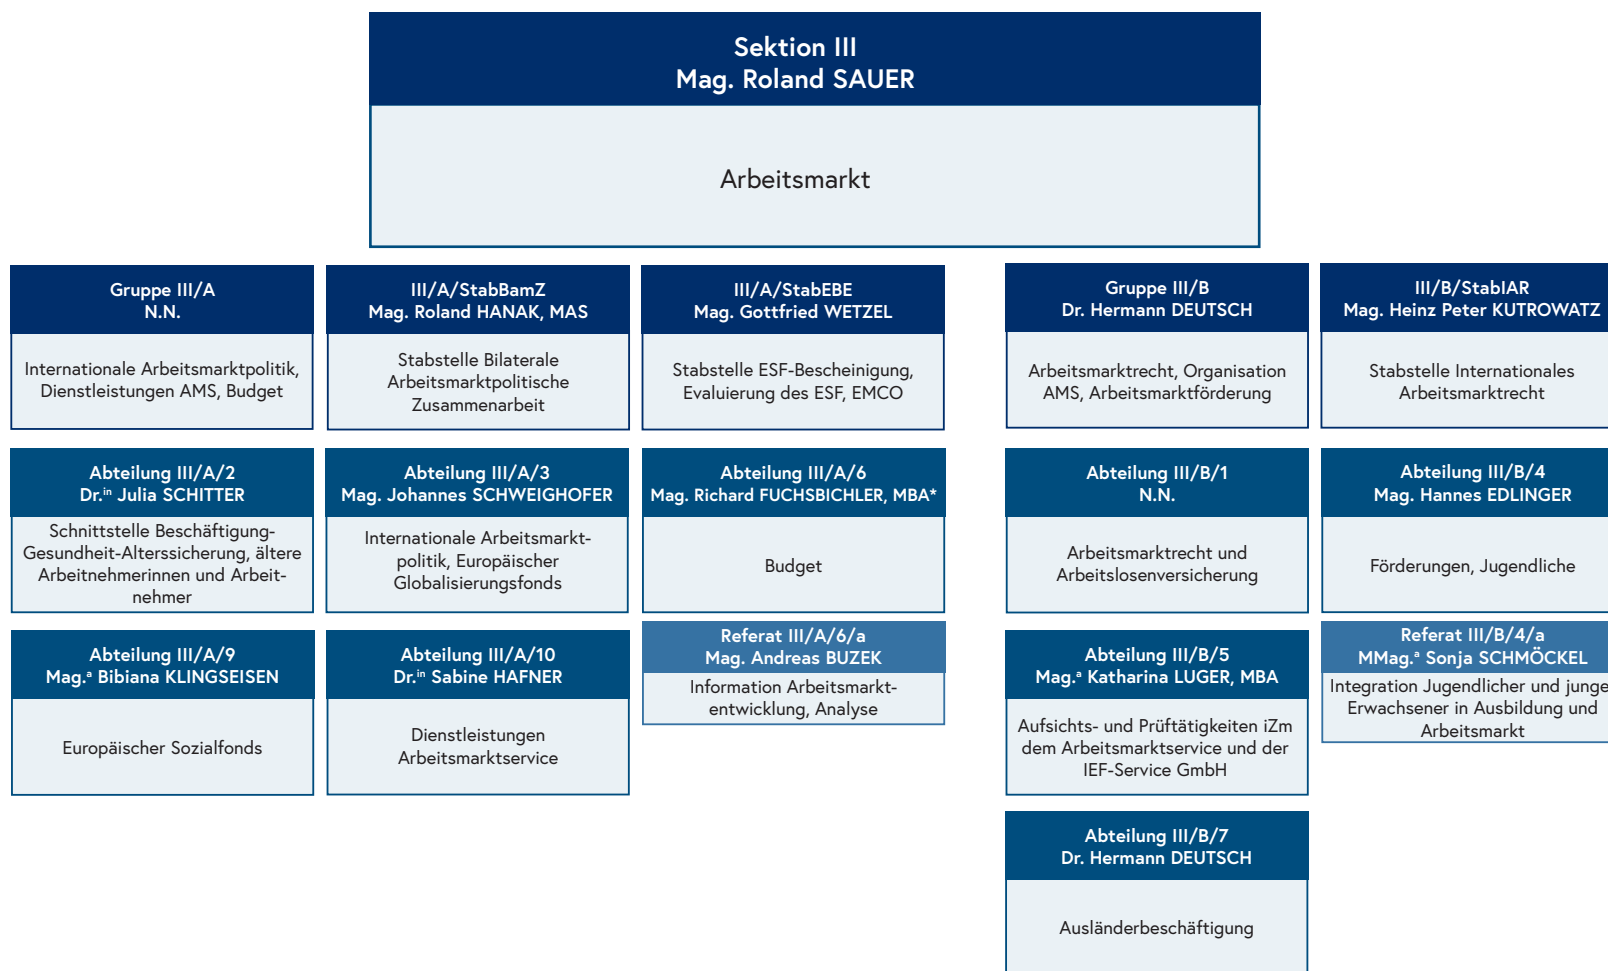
Sektion III
Mag. Roland SAUER

Arbeitsmarkt

Gruppe III/A
N.N.

Internationale Arbeitsmarktpolitik, Dienstleistungen AMS, Budget

III/A/StabBamZ
Mag. Roland HANAK, MAS

Stabstelle Bilaterale Arbeitsmarktpolitische Zusammenarbeit

III/A/StabEBE
Mag. Gottfried WETZEL

Stabstelle ESF-Bescheinigung, Evaluierung des ESF, EMCO

Gruppe III/B
Dr. Hermann DEUTSCH

Arbeitsmarktrecht, Organisation AMS, Arbeitsmarktförderung

III/B/StabIAR
Mag. Heinz Peter KUTROWATZ

Stabstelle Internationales Arbeitsmarktrecht

Abteilung III/A/2
Dr.$^{in}$ Julia SCHITTER

Schnittstelle Beschäftigung-Gesundheit-Alterssicherung, ältere Arbeitnehmerinnen und Arbeitnehmer

Abteilung III/A/3
Mag. Johannes SCHWEIGHOFER

Internationale Arbeitsmarktpolitik, Europäischer Globalisierungsfonds

Abteilung III/A/6
Mag. Richard FUCHSBICHLER, MBA*

Budget

Abteilung III/B/1
N.N.

Arbeitsmarktrecht und Arbeitslosenversicherung

Abteilung III/B/4
Mag. Hannes EDLINGER

Förderungen, Jugendliche

Abteilung III/A/9
Mag.$^a$ Bibiana KLINGSEISEN

Europäischer Sozialfonds

Abteilung III/A/10
Dr.$^{in}$ Sabine HAFNER

Dienstleistungen Arbeitsmarktservice

Referat III/A/6/a
Mag. Andreas BUZEK

Information Arbeitsmarktentwicklung, Analyse

Abteilung III/B/5
Mag.$^a$ Katharina LUGER, MBA

Aufsichts- und Prüftätigkeiten iZm dem Arbeitsmarktservice und der IEF-Service GmbH

Referat III/B/4/a
MMag.$^a$ Sonja SCHMÖCKEL

Integration Jugendlicher und junge Erwachsener in Ausbildung und Arbeitsmarkt

Abteilung III/B/7
Dr. Hermann DEUTSCH

Ausländerbeschäftigung